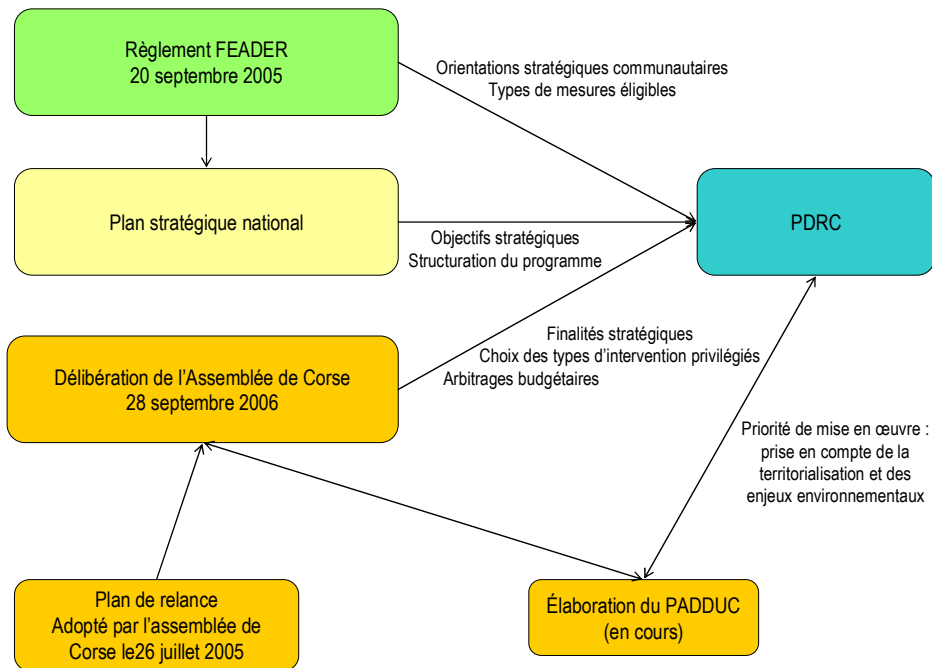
Règlement FEADER
20 septembre 2005

Orientations stratégiques communautaires
Types de mesures éligibles

Plan stratégique national

Objectifs stratégiques
Structuration du programme

PDRC

Finalités stratégiques
Choix des types d'intervention privilégiés
Arbitrages budgétaires

Délibération de l'Assemblée de Corse
28 septembre 2006

Priorité de mise en œuvre : prise en compte de la territorialisation et des enjeux environnementaux

Plan de relance
Adopté par l'assemblée de Corse le26 juillet 2005

Élaboration du PADDUC
(en cours)